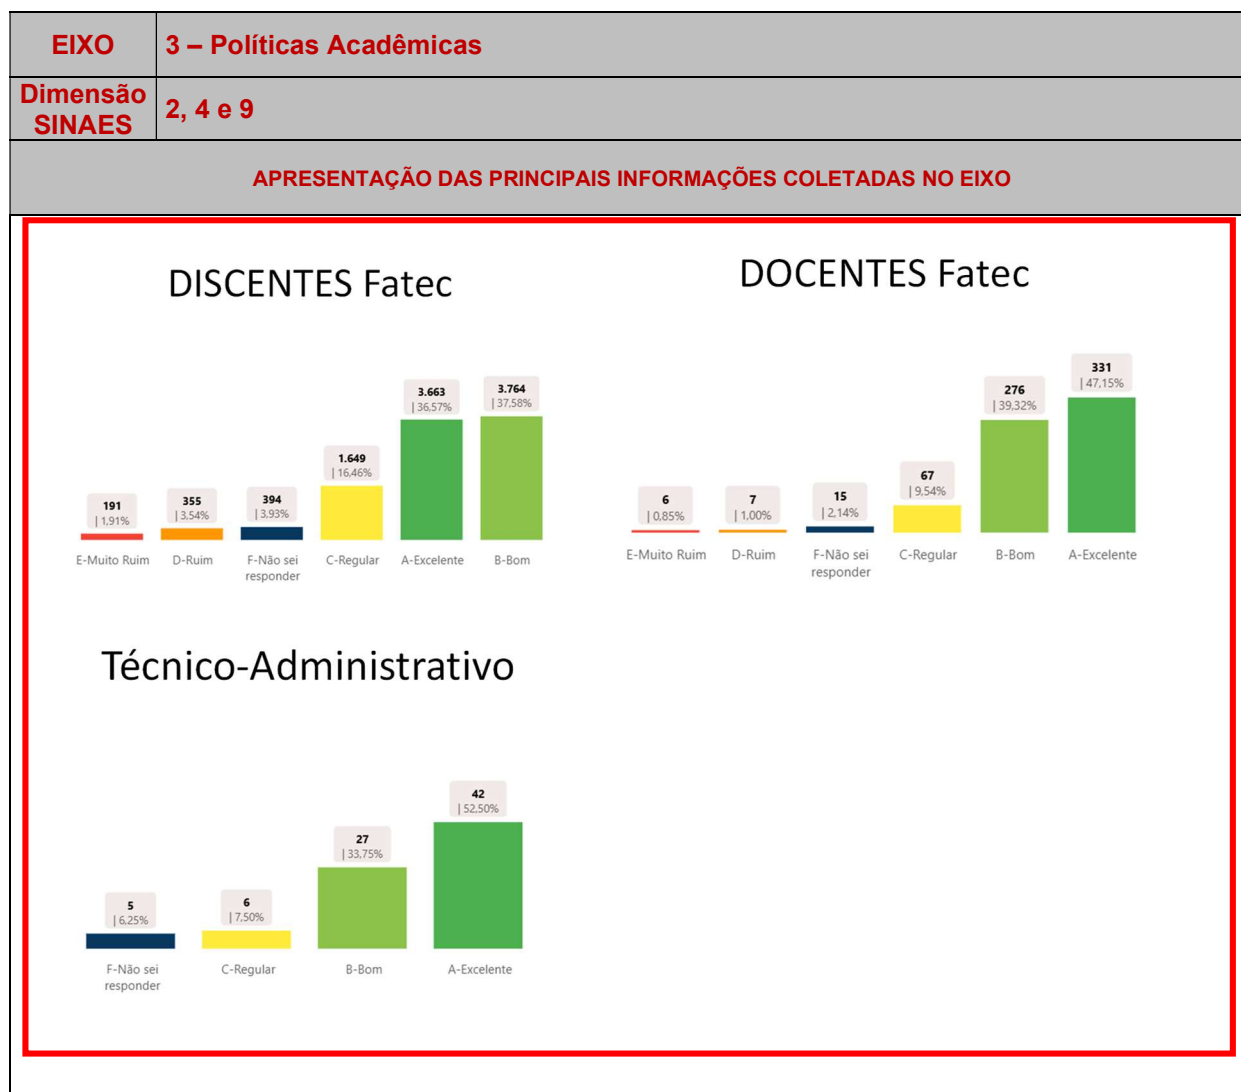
| EIXO | 3 – Políticas Acadêmicas |
|---|---|
| Dimensão SINAES | 2, 4 e 9 |

APRESENTAÇÃO DAS PRINCIPAIS INFORMAÇÕES COLETADAS NO EIXO

DISCENTES Fatec

191 | 1,91%
355 | 3,54%
394 | 3,93%
1.649 | 16,46%
3.663 | 36,57%
3.764 | 37,58%

E-Muito Ruim
D-Ruim
F-Não sei responder
C-Regular
A-Excelente
B-Bom

DOCENTES Fatec

6 | 0,85%
7 | 1,00%
15 | 2,14%
67 | 9,54%
276 | 39,32%
331 | 47,15%

E-Muito Ruim
D-Ruim
F-Não sei responder
C-Regular
B-Bom
A-Excelente

Técnico-Administrativo

5 | 6,25%
6 | 7,50%
27 | 33,75%
42 | 52,50%

F-Não sei responder
C-Regular
B-Bom
A-Excelente